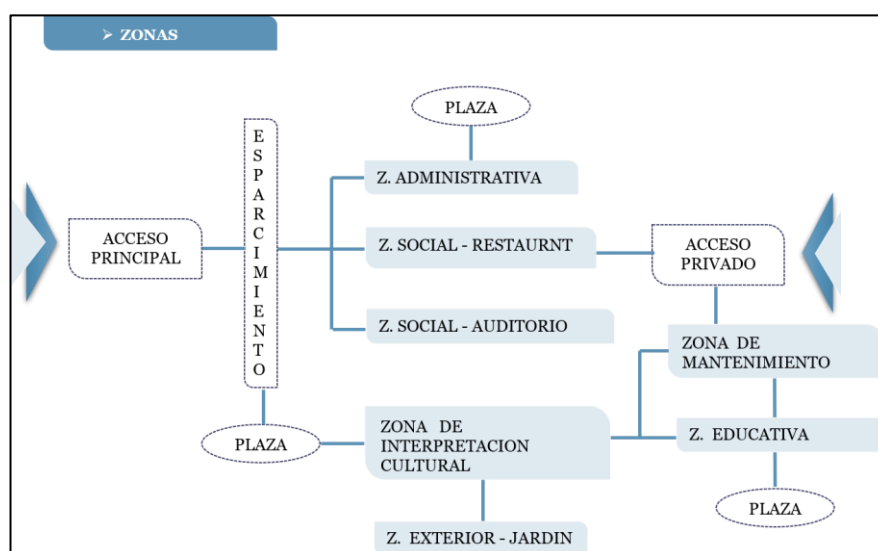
➢ ZONAS

PLAZA

ESPARCIMIENTO

Z. ADMINISTRATIVA

ACCESO PRINCIPAL

Z. SOCIAL - RESTAURNT

ACCESO PRIVADO

Z. SOCIAL - AUDITORIO

ZONA DE MANTENIMIENTO

PLAZA

ZONA DE INTERPRETACION CULTURAL

Z. EDUCATIVA

PLAZA

Z. EXTERIOR - JARDIN